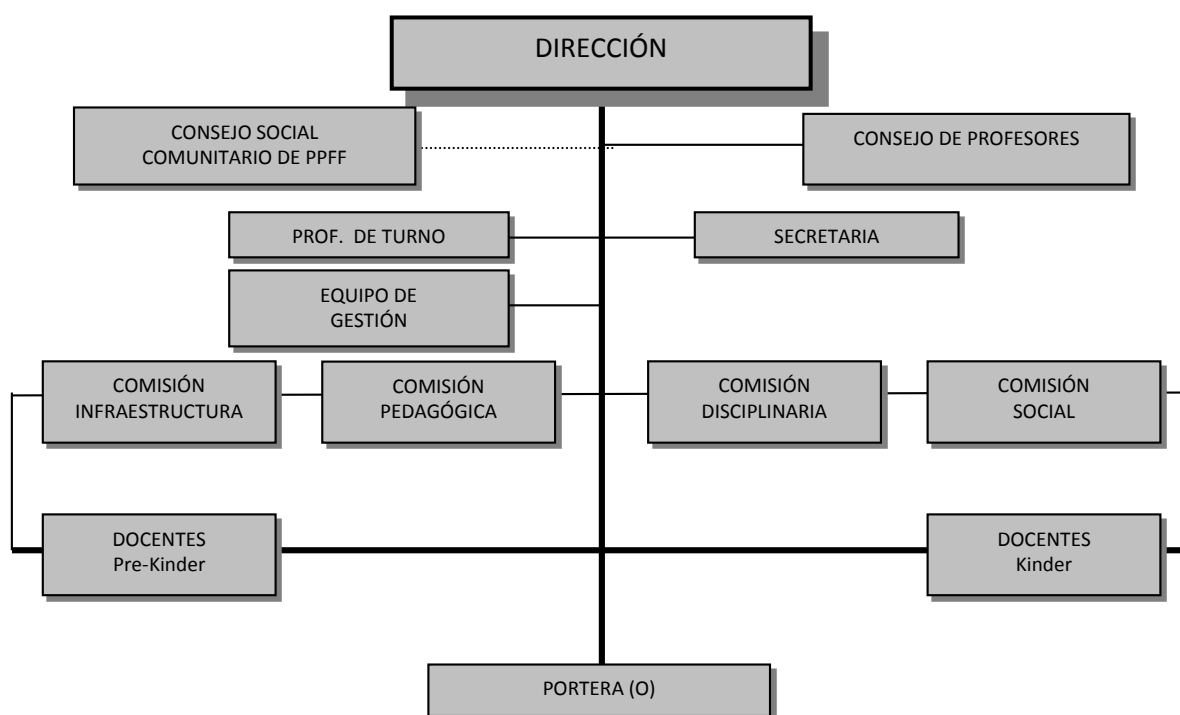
DIRECCIÓN

CONSEJO SOCIAL COMUNITARIO DE PPFF

CONSEJO DE PROFESORES

PROF. DE TURNO

SECRETARIA

EQUIPO DE GESTIÓN

COMISIÓN INFRAESTRUCTURA

COMISIÓN PEDAGÓGICA

COMISIÓN DISCIPLINARIA

COMISIÓN SOCIAL

DOCENTES Pre-Kinder

DOCENTES Kinder

PORTERA (O)